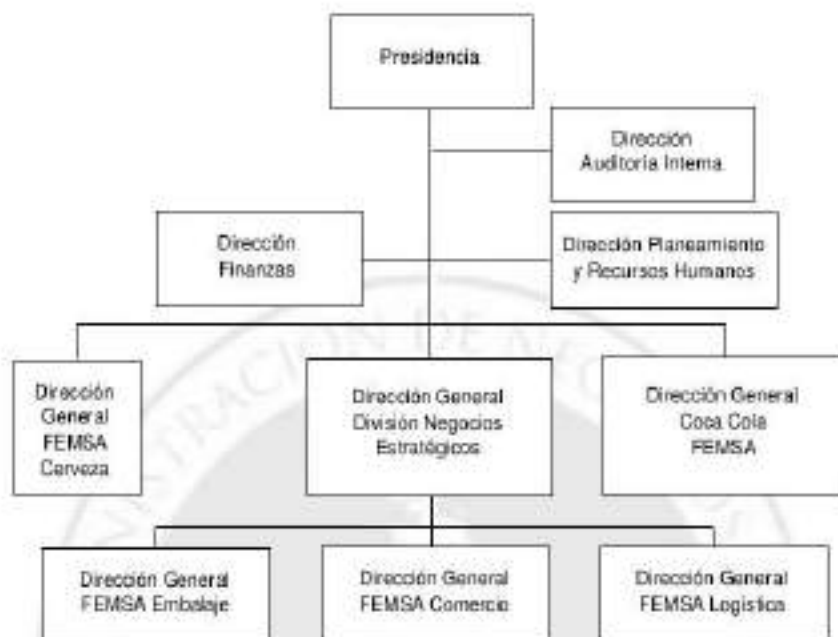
Presidencia

Dirección Auditoría Interna

Dirección Finanzas

Dirección Planeamiento y Recursos Humanos

Dirección General FEMSA Cerveza

Dirección General División Negocios Estratégicos

Dirección General Coca Cola FEMSA

Dirección General FEMSA Embalaje

Dirección General FEMSA Comercio

Dirección General FEMSA Logística